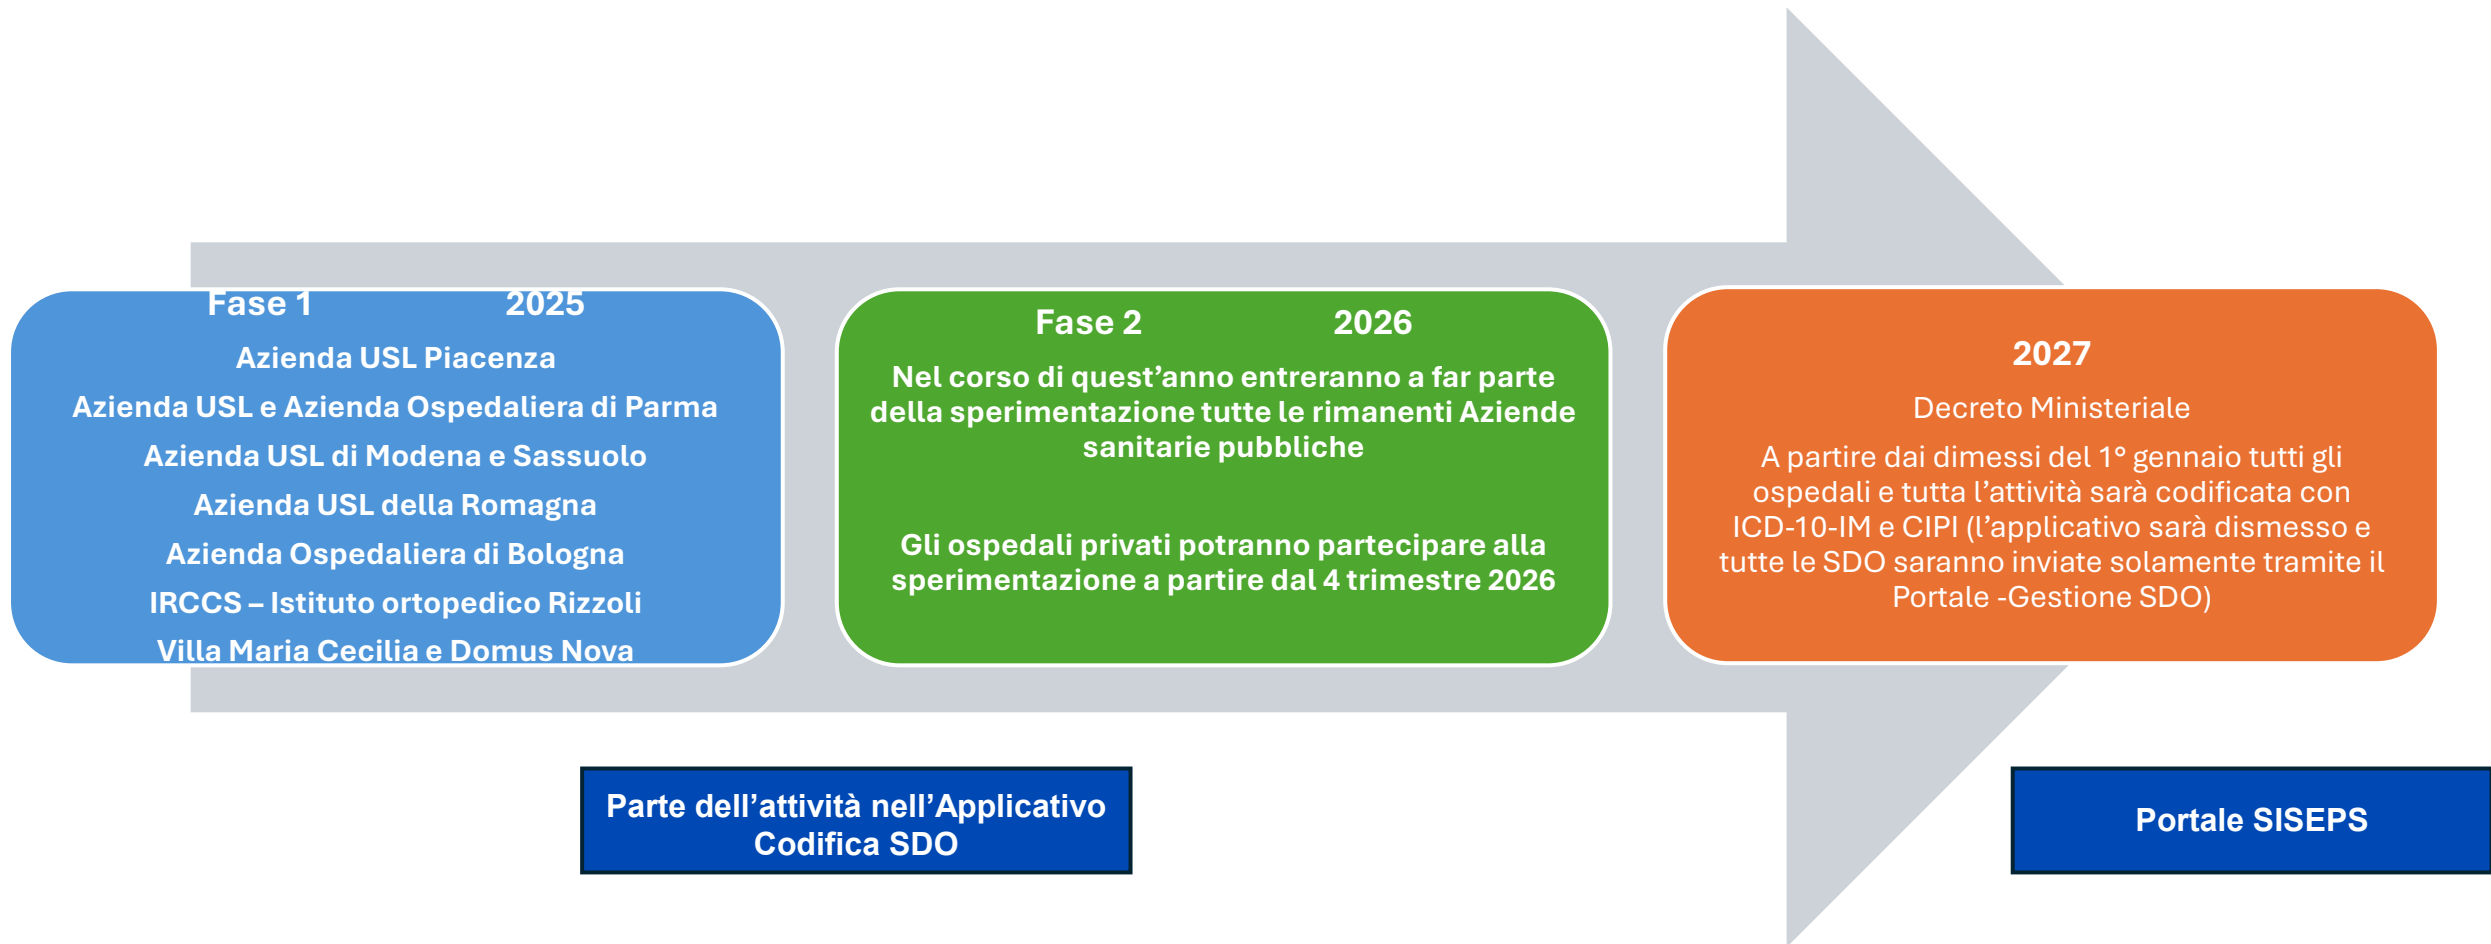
Fase 1 2025

Azienda USL Piacenza
Azienda USL e Azienda Ospedaliera di Parma
Azienda USL di Modena e Sassuolo
Azienda USL della Romagna
Azienda Ospedaliera di Bologna
IRCCS – Istituto ortopedico Rizzoli
Villa Maria Cecilia e Domus Nova

Fase 2 2026

Nel corso di quest'anno entreranno a far parte della sperimentazione tutte le rimanenti Aziende sanitarie pubbliche

Gli ospedali privati potranno partecipare alla sperimentazione a partire dal 4 trimestre 2026

2027

Decreto Ministeriale

A partire dai dimessi del 1° gennaio tutti gli ospedali e tutta l'attività sarà codificata con ICD-10-IM e CIPI (l'applicativo sarà dismesso e tutte le SDO saranno inviate solamente tramite il Portale -Gestione SDO)

Parte dell'attività nell'Applicativo Codifica SDO

Portale SISEPS